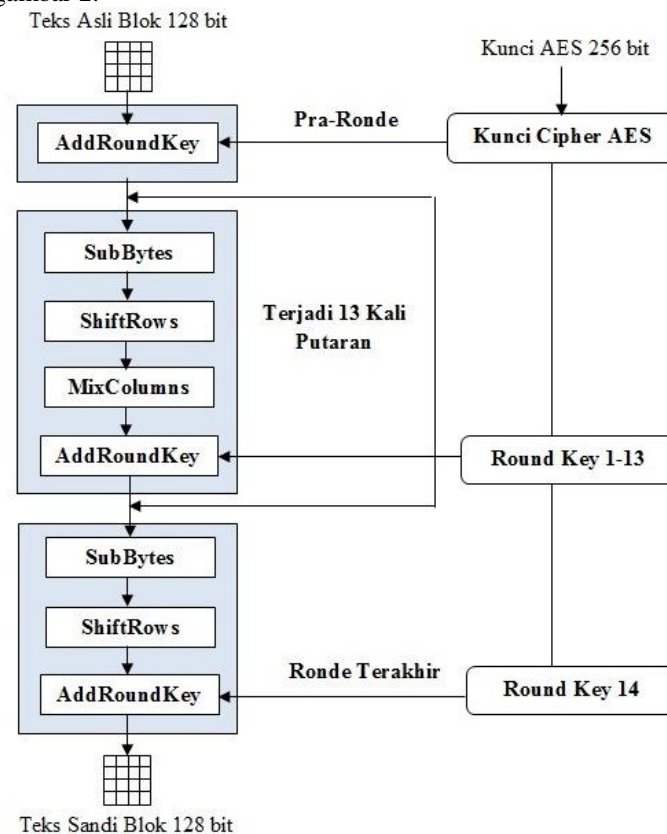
Teks Asli Blok 128 bit

Kunci AES 256 bit

Pra-Ronde

AddRoundKey

Kunci Cipher AES

SubBytes

ShiftRows

Terjadi 13 Kali Putaran

MixColumns

AddRoundKey

Round Key 1-13

SubBytes

ShiftRows

Ronde Terakhir

AddRoundKey

Round Key 14

Teks Sandi Blok 128 bit